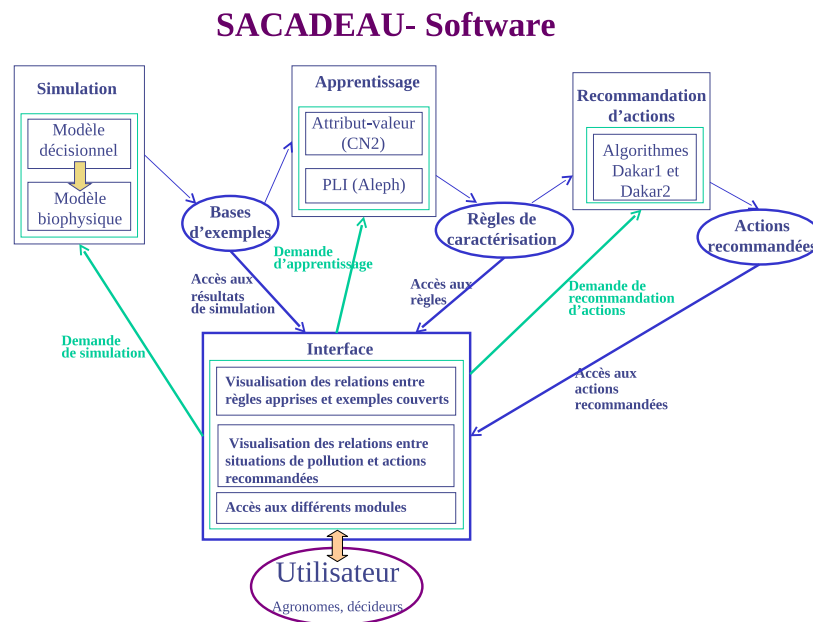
SACADEAU- Software

Simulation

Modèle décisionnel

Modèle biophysique

Apprentissage

Attribut-valeur (CN2)

PLI (Aleph)

Recommandation d'actions

Algorithmes Dakar1 et Dakar2

Bases d'exemples

Règles de caractérisation

Actions recommandées

Demande d'apprentissage

Accès aux résultats de simulation

Accès aux règles

Demande de recommandation d'actions

Demande de simulation

Accès aux actions recommandées

Interface

Visualisation des relations entre règles apprises et exemples couverts

Visualisation des relations entre situations de pollution et actions recommandées

Accès aux différents modules

Utilisateur

Agronomes, décideurs